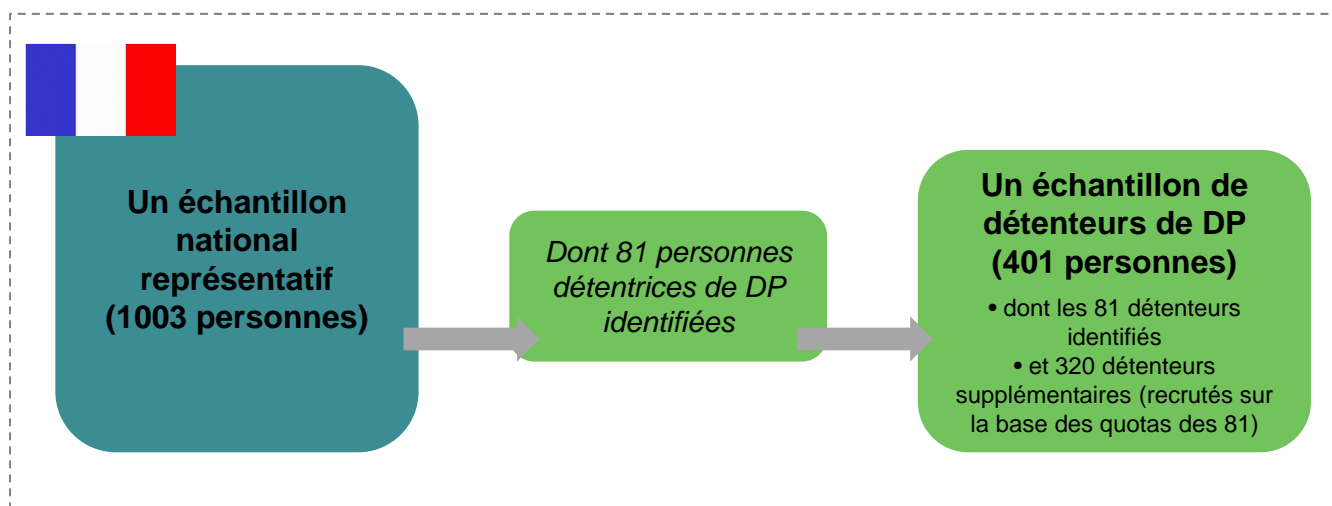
Un échantillon national représentatif (1003 personnes)

Dont 81 personnes détentrices de DP identifiées

Un échantillon de détenteurs de DP (401 personnes)

• dont les 81 détenteurs identifiés
• et 320 détenteurs supplémentaires (recrutés sur la base des quotas des 81)